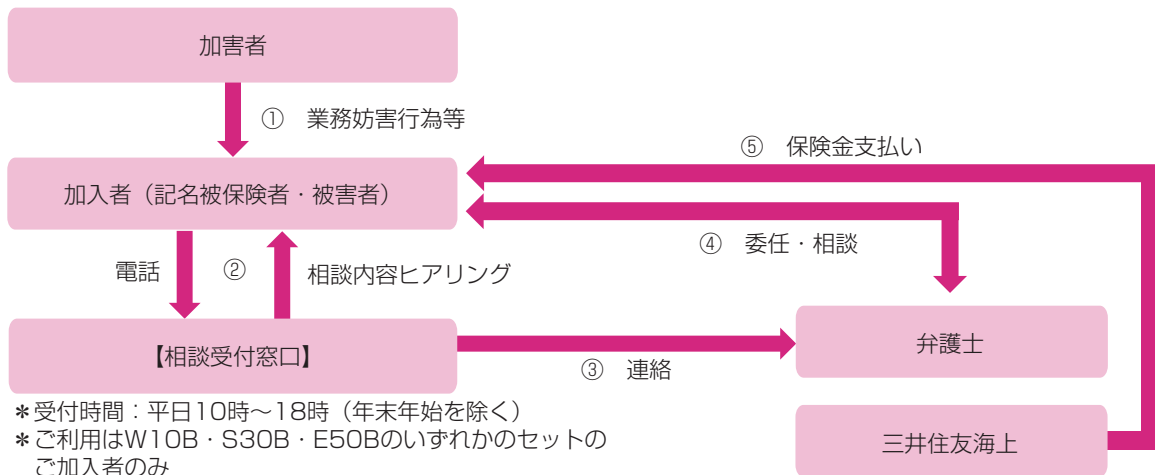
加害者

① 業務妨害行為等

⑤ 保険金支払い

加入者（記名被保険者・被害者）

④ 委任・相談

電話 ② 相談内容ヒアリング

【相談受付窓口】

③ 連絡

弁護士

*受付時間：平日10時～18時（年末年始を除く）
*ご利用はW10B・S30B・E50Bのいずれかのセットのご加入者のみ

三井住友海上